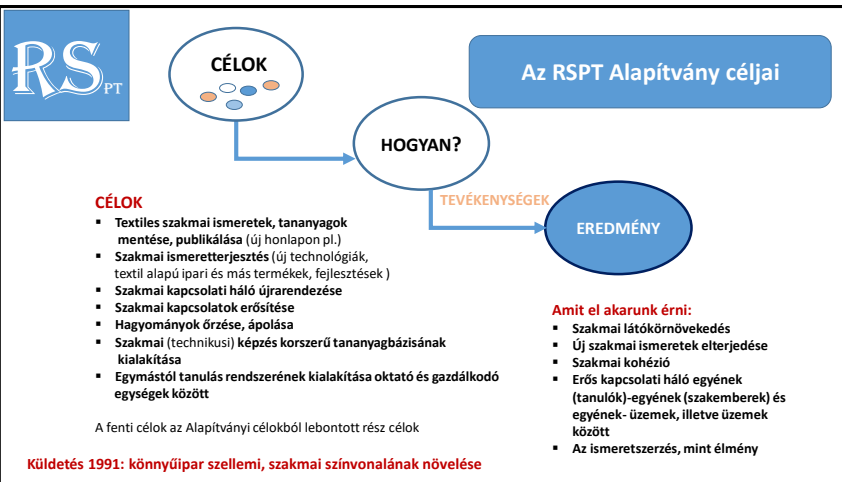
RS PT

CÉLOK

HOGYAN?

Az RSPT Alapítvány céljai

TEVÉKENYSÉGEK

EREDMÉNY

CÉLOK

- Textiles szakmai ismeretek, tananyagok mentése, publikálása (új honlapon pl.)
- Szakmai ismeretterjesztés (új technológiák, textil alapú ipari és más termékek, fejlesztések )
- Szakmai kapcsolati háló újrarendezése
- Szakmai kapcsolatok erősítése
- Hagyományok őrzése, ápolása
- Szakmai (technikusi) képzés korszerű tananyagbázisának kialakítása
- Egymástól tanulás rendszerének kialakítása oktató és gazdálkodó egységek között

A fenti célok az Alapítványi célokból lebontott rész célok

Amit el akarunk érni:

- Szakmai látókörnövekedés
- Új szakmai ismeretek elterjedése
- Szakmai kohézió
- Erős kapcsolati háló egyének (tanulók)-egyének (szakemberek) és egyének- üzemek, illetve üzemek között
- Az ismeretszerzés, mint élmény

Küldetés 1991: könnyűipar szellemi, szakmai színvonalának növelése